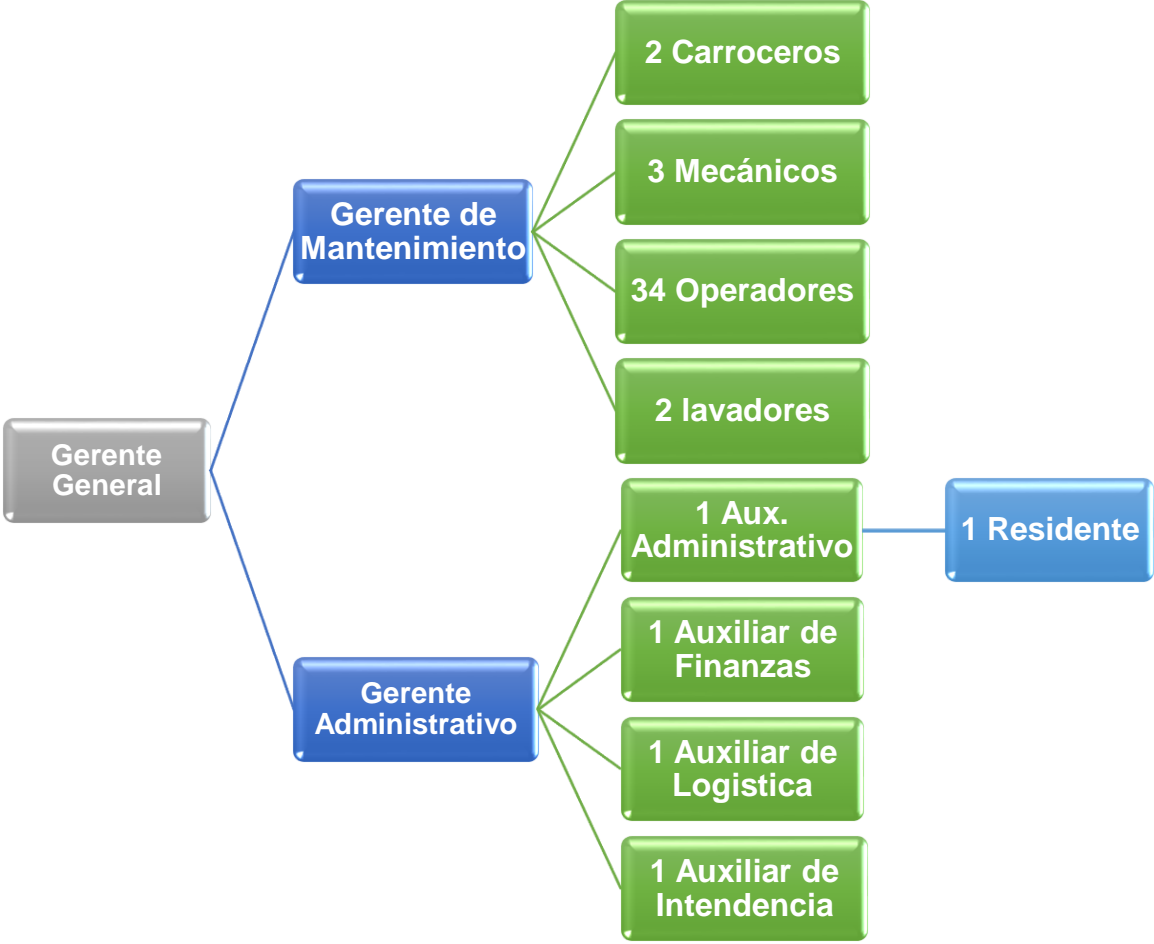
Gerente General

Gerente de Mantenimiento

2 Carroceros

3 Mecánicos

34 Operadores

2 lavadores

Gerente Administrativo

1 Aux. Administrativo

1 Residente

1 Auxiliar de Finanzas

1 Auxiliar de Logistica

1 Auxiliar de Intendencia